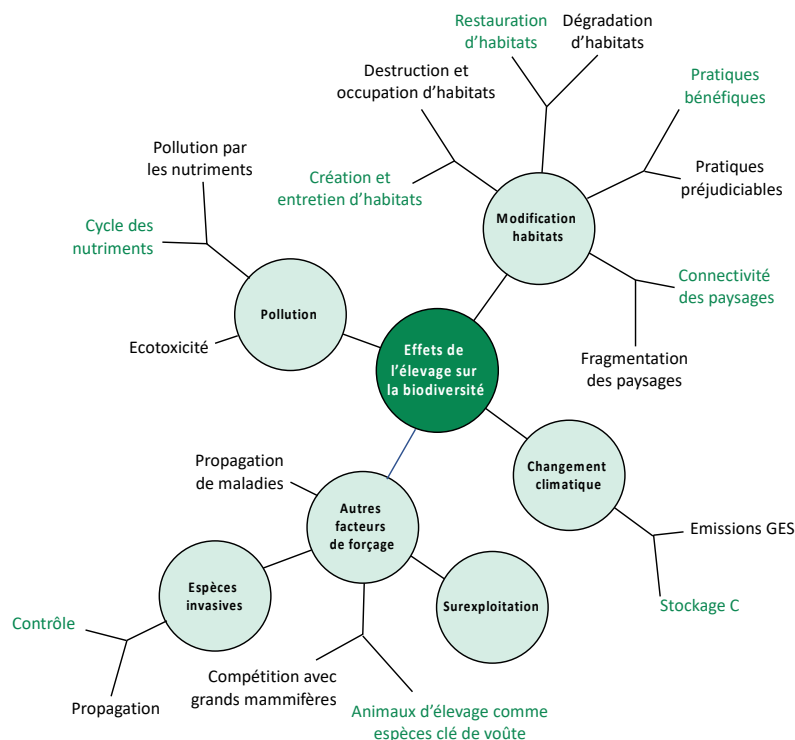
Effets de l'élevage sur la biodiversité

Modification habitats

Restauration d'habitats

Dégradation d'habitats

Destruction et occupation d'habitats

Création et entretien d'habitats

Pratiques bénéfiques

Pratiques préjudiciables

Connectivité des paysages

Fragmentation des paysages

Pollution

Pollution par les nutriments

Cycle des nutriments

Ecotoxicité

Changement climatique

Emissions GES

Stockage C

Autres facteurs de forçage

Propagation de maladies

Espèces invasives

Contrôle

Propagation

Surexploitation

Compétition avec grands mammifères

Animaux d'élevage comme espèces clé de voûte